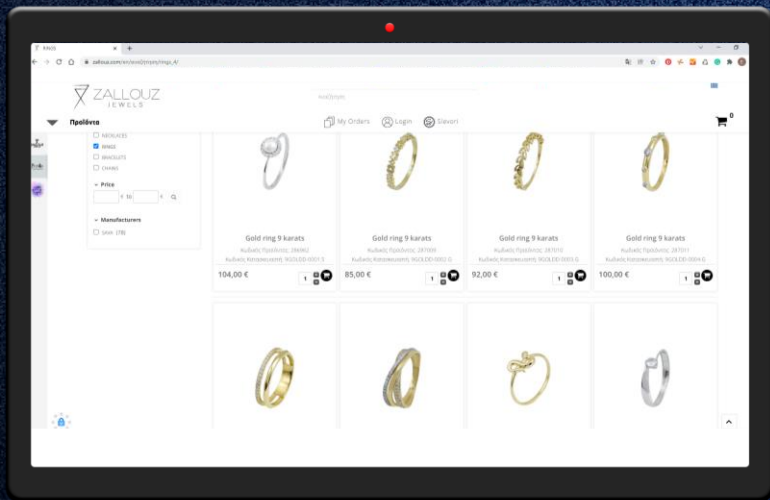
RINGS

zallouz.com/en/αναζήτηση/rings_4/

ZALLOUZ
JEWELS

Αναζήτηση

Προϊόντα

My Orders Login Slavori

0

NECKLACES
RINGS
BRACELETS
CHAINS

Price
€ to €

Manufacturers
SAVA (78)

Gold ring 9 karats
Κωδικός Προϊόντος: 286962
Κωδικός Κατασκευαστή: 9GOLDE-0001 S
104,00 €
1

Gold ring 9 karats
Κωδικός Προϊόντος: 287009
Κωδικός Κατασκευαστή: 9GOLDE-0002 G
85,00 €
1

Gold ring 9 karats
Κωδικός Προϊόντος: 287010
Κωδικός Κατασκευαστή: 9GOLDE-0003 G
92,00 €
1

Gold ring 9 karats
Κωδικός Προϊόντος: 287011
Κωδικός Κατασκευαστή: 9GOLDE-0004 G
100,00 €
1